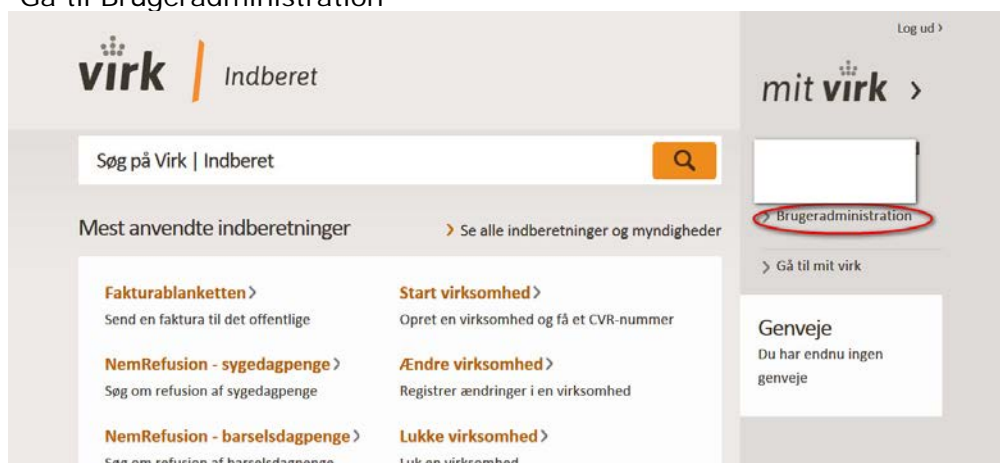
Gå til Brugeradministration

virk | Indberet

Log ud ›

mit virk ›

Søg på Virk | Indberet

› Brugeradministration

› Gå til mit virk

Mest anvendte indberetninger

› Se alle indberetninger og myndigheder

Fakturablanketten ›
Send en faktura til det offentlige

Start virksomhed ›
Opret en virksomhed og få et CVR-nummer

NemRefusion - sygedagpenge ›
Søg om refusion af sygedagpenge

Ændre virksomhed ›
Registrer ændringer i en virksomhed

NemRefusion - barselsdagpenge ›
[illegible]

Lukke virksomhed ›
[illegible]

Genveje
Du har endnu ingen genveje